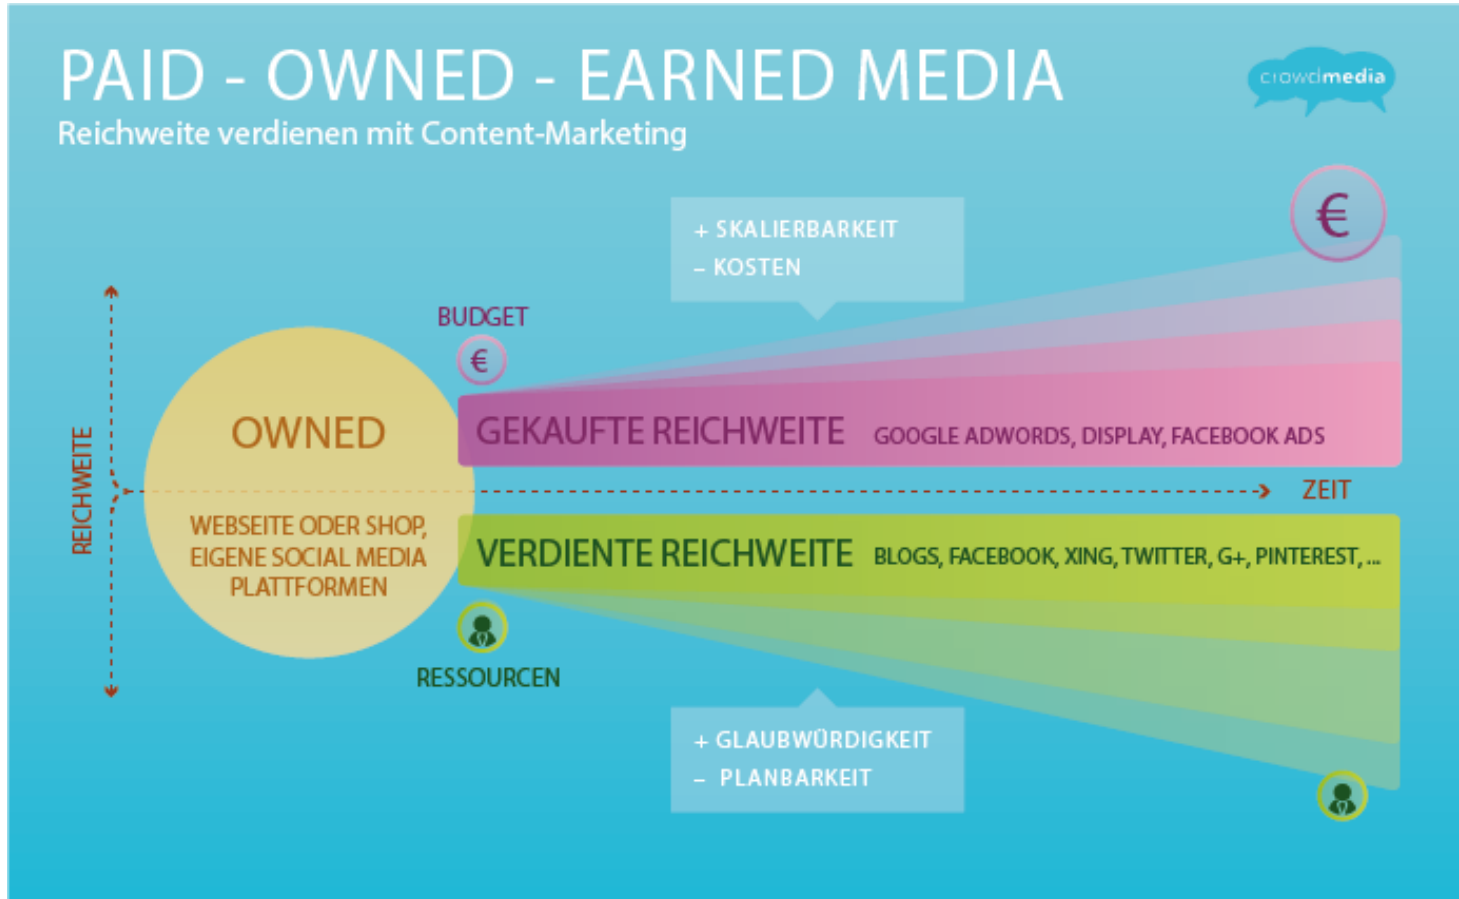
PAID - OWNED - EARNED MEDIA
Reichweite verdienen mit Content-Marketing

crowdmedia

+ SKALIERBARKEIT
– KOSTEN

€

BUDGET
€

REICHWEITE

OWNED

WEBSEITE ODER SHOP, EIGENE SOCIAL MEDIA PLATTFORMEN

GEKAUFTE REICHWEITE GOOGLE ADWORDS, DISPLAY, FACEBOOK ADS

ZEIT

VERDIENTE REICHWEITE BLOGS, FACEBOOK, XING, TWITTER, G+, PINTEREST, ...

RESSOURCEN

+ GLAUBWÜRDIGKEIT
– PLANBARKEIT